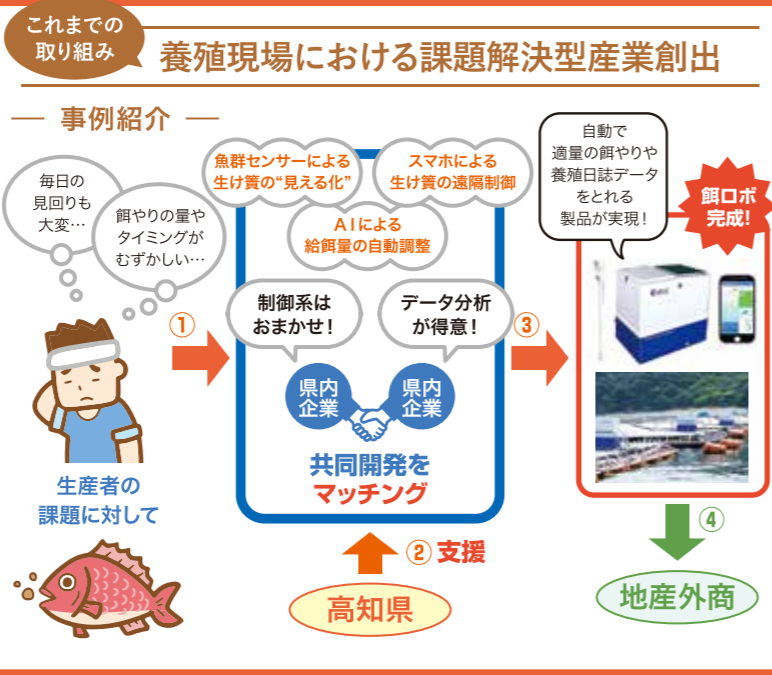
これまでの取り組み

養殖現場における課題解決型産業創出

— 事例紹介 —

毎日の見回りも大変…

餌やりの量やタイミングがむずかしい…

①

生産者の課題に対して

魚群センサーによる生け簀の"見える化"

スマホによる生け簀の遠隔制御

AIによる給餌量の自動調整

制御系はおまかせ！

データ分析が得意！

県内企業

県内企業

共同開発をマッチング

② 支援

高知県

③

自動で適量の餌やりや養殖日誌データをとれる製品が実現！

餌ロボ完成！

④

地産外商